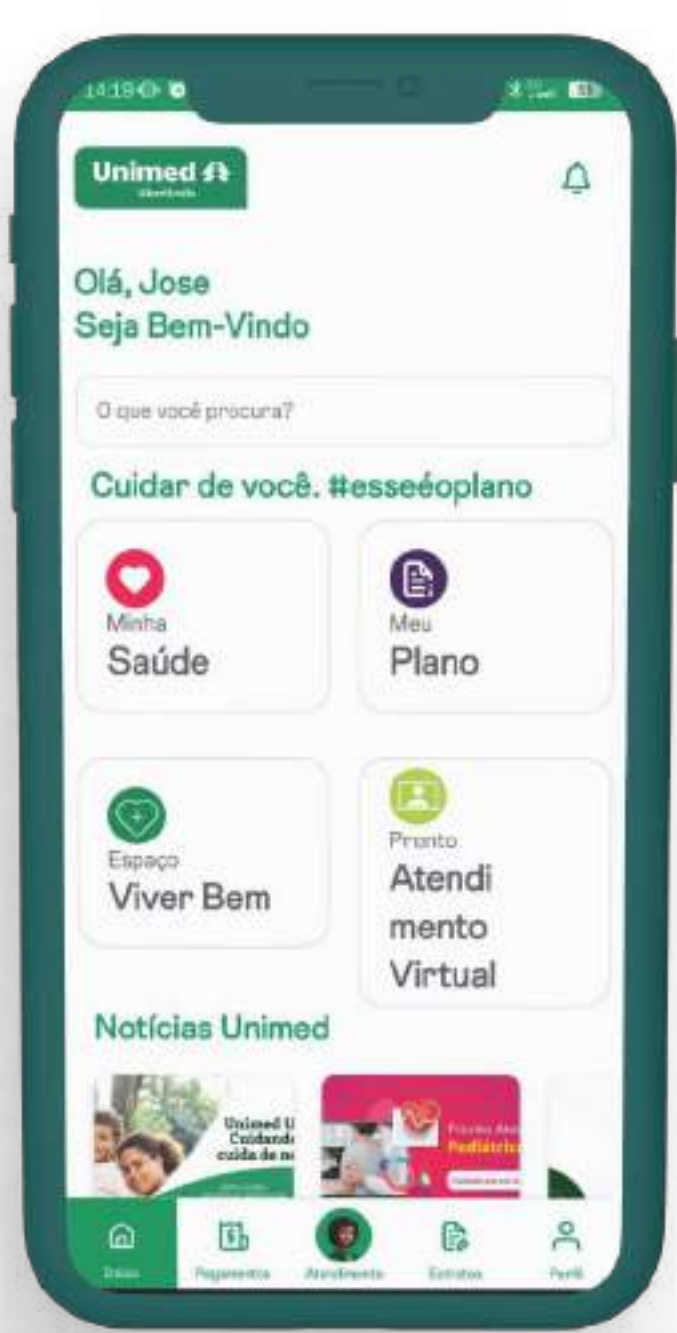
14:18

Unimed
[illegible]

Olá, Jose
Seja Bem-Vindo

O que você procura?

Cuidar de você. #esseéoplano

Minha
Saúde

Meu
Plano

Espaço
Viver Bem

Pronto
Atendimento Virtual

Notícias Unimed

Unimed U
Cuidand
cuida de n

Pronto Ate
Pediátric

Início
Pagamentos
Atendimento
Extratos
Perfil